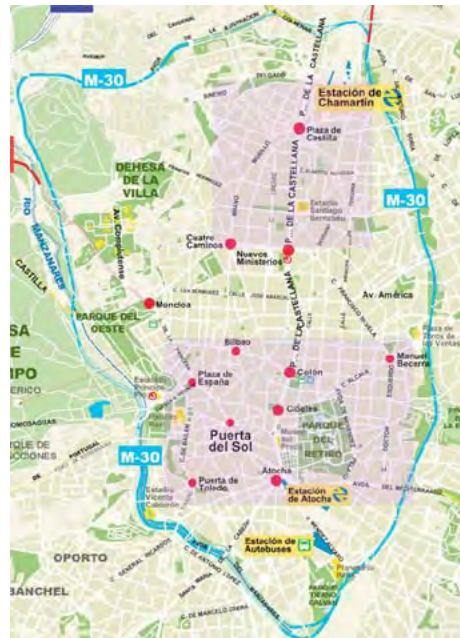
M-30

Estación de Chamartín

Plaza de Castilla

M-30

DEHESA DE LA VILLA

Av. Complutense

RIO MANZANARES

CASTILLA

Estadio Santiago Bernabéu

Cuatro Caminos

Nuevos Ministerios

P. DE LA CASTELLANA

Moncloa

PARQUE DEL OESTE

Av. América

Plaza de Toros de las Ventas

Bilbao

Plaza de España

Colón

Manuel Becerra

SA

PO

Cibeles

Puerta del Sol

PARQUE DEL RETIRO

M-30

Puerta de Toledo

Atocha

Estación de Atocha

Estadio Vicente Calderón

Estación de Autobuses

OPORTO

BANCHEL